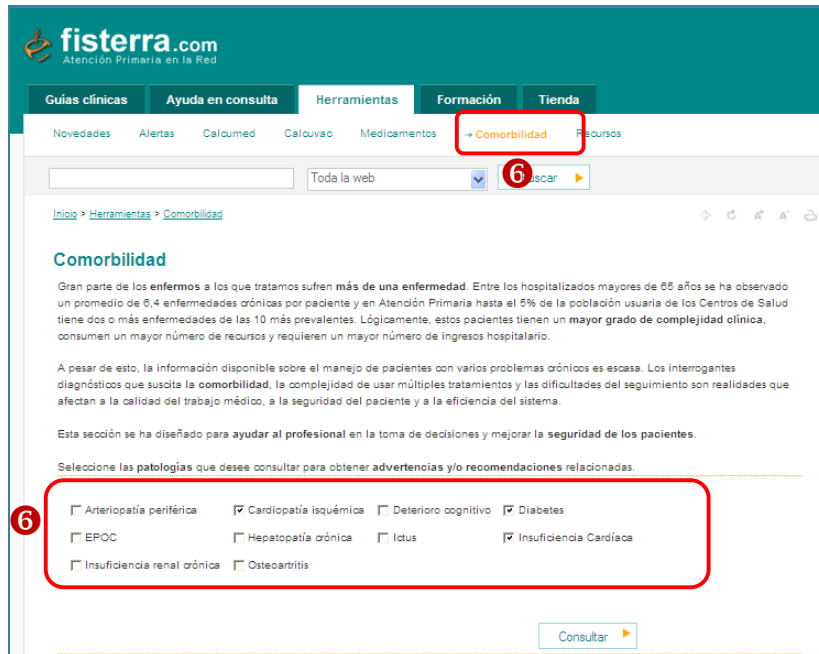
fisterra.com
Atención Primaria en la Red

Guías clínicas | Ayuda en consulta | Herramientas | Formación | Tienda

Novedades | Alertas | Calcumed | Calcuvac | Medicamentos | → Comorbilidad | Recursos

Toda la web

6

Buscar

Inicio > Herramientas > Comorbilidad

Comorbilidad

Gran parte de los enfermos a los que tratamos sufren más de una enfermedad. Entre los hospitalizados mayores de 65 años se ha observado un promedio de 6,4 enfermedades crónicas por paciente y en Atención Primaria hasta el 5% de la población usuaria de los Centros de Salud tiene dos o más enfermedades de las 10 más prevalentes. Lógicamente, estos pacientes tienen un mayor grado de complejidad clínica, consumen un mayor número de recursos y requieren un mayor número de ingresos hospitalario.

A pesar de esto, la información disponible sobre el manejo de pacientes con varios problemas crónicos es escasa. Los interrogantes diagnósticos que suscita la comorbilidad, la complejidad de usar múltiples tratamientos y las dificultades del seguimiento son realidades que afectan a la calidad del trabajo médico, a la seguridad del paciente y a la eficiencia del sistema.

Esta sección se ha diseñado para ayudar al profesional en la toma de decisiones y mejorar la seguridad de los pacientes.

Seleccione las patologías que desee consultar para obtener advertencias y/o recomendaciones relacionadas.

6

Arteriopatía periférica | Cardiopatía isquémica | Deterioro cognitivo | Diabetes
EPOC | Hepatopatía crónica | Ictus | Insuficiencia Cardíaca
Insuficiencia renal crónica | Osteoartritis

Consultar